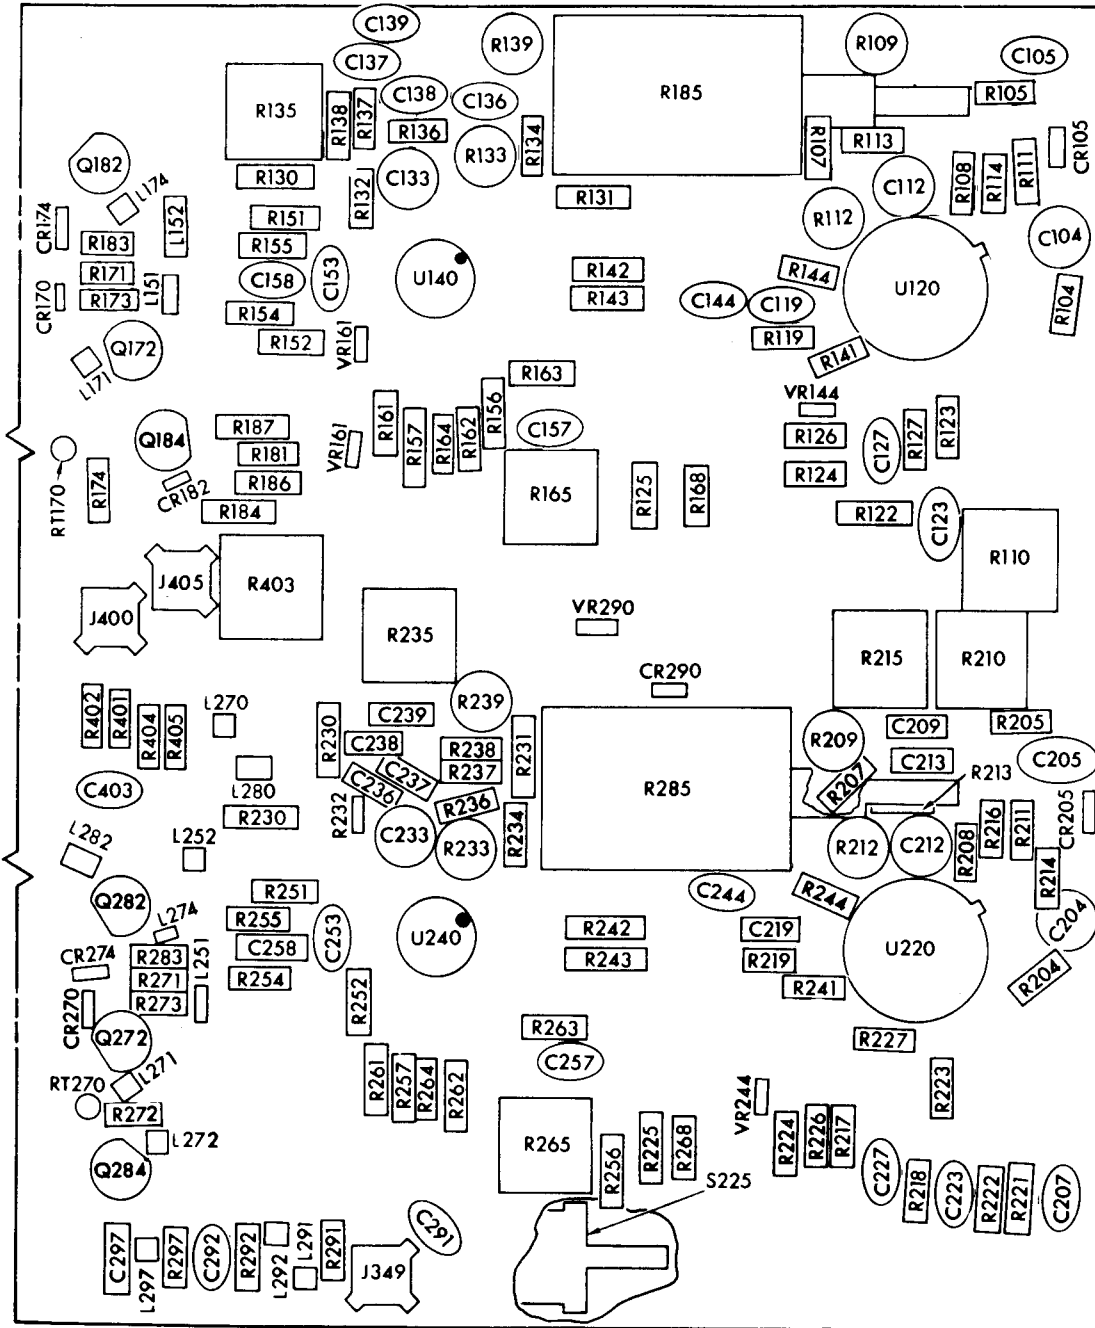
C139
R139
R185
R109
C105
C137
R135
R138
R137
C138
C136
R105
R136
R134
R107
R113
CR105
Q182
R133
C133
R130
R132
R131
R108
R114
R111
C112
L174
R112
C104
CR174
L152
R151
R183
R155
U140
R142
R144
U120
R171
L151
C158
C153
R143
C144
C119
R104
CR170
R173
R154
VR161
R119
Q172
R152
R141
L171
R163
VR144
R187
R161
R156
C157
R126
R127
R123
Q184
VR161
R157
R164
R162
C127
R181
R124
RT170
R174
R186
CR182
R165
R125
R168
R184
R122
C123
R110
J405
R403
J400
VR290
R235
R215
R210
CR290
L270
R239
R402
R401
R404
R405
R205
C209
R230
C239
R231
R209
C238
R238
C205
C213
R213
R237
C237
R285
C403
L280
C236
R207
R232
R236
R230
C233
R233
R234
R216
R211
CR205
L282
L252
R212
C212
R208
R214
C244
Q282
R251
R244
L274
R255
C253
U240
R242
C219
C204
C258
U220
CR274
R283
R243
R219
L251
R271
R254
R241
R204
R252
CR270
R273
Q272
R263
R227
C257
L271
R261
R257
R264
R262
RT270
R223
R272
VR244
R265
R225
R268
R224
R226
R217
L272
R256
Q284
S225
C227
R218
C223
R222
R221
C207
C291
C297
L297
R297
C292
R292
L292
L291
R291
J349